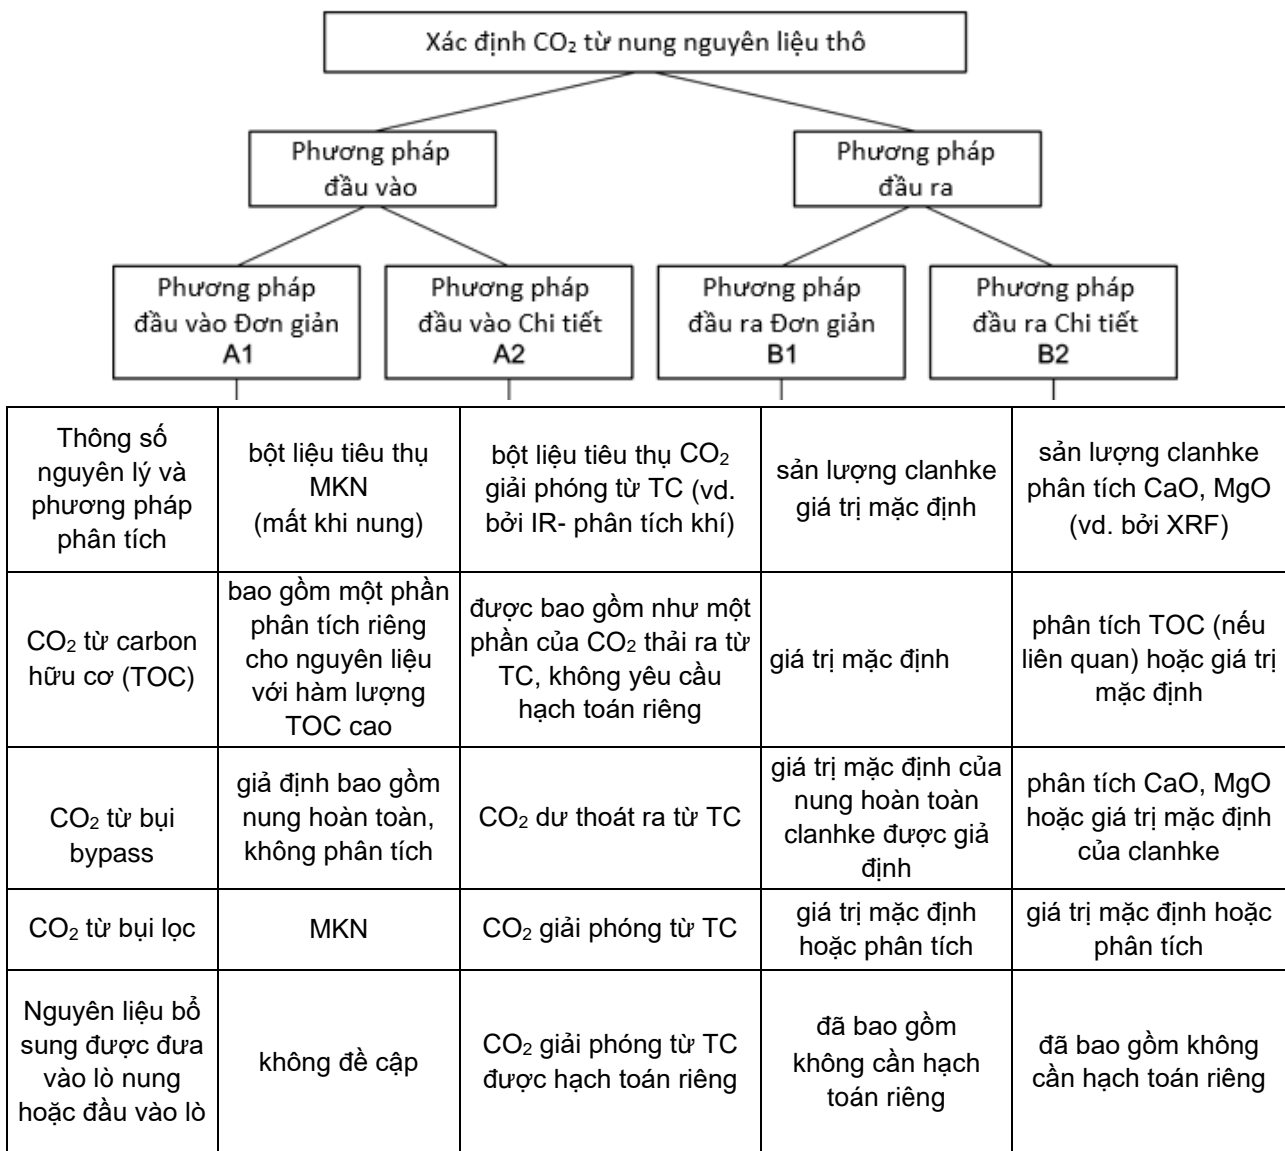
Xác định $CO_2$ từ nung nguyên liệu thô

Phương pháp đầu vào

Phương pháp đầu ra

Phương pháp đầu vào Đơn giản A1

Phương pháp đầu vào Chi tiết A2

Phương pháp đầu ra Đơn giản B1

Phương pháp đầu ra Chi tiết B2

| Thông số nguyên lý và phương pháp phân tích | bột liệu tiêu thụ MKN (mất khi nung) | bột liệu tiêu thụ $CO_2$ giải phóng từ TC (vd. bởi IR- phân tích khí) | sản lượng clanhke giá trị mặc định | sản lượng clanhke phân tích CaO, MgO (vd. bởi XRF) |
|---|---|---|---|---|
| $CO_2$ từ carbon hữu cơ (TOC) | bao gồm một phần phân tích riêng cho nguyên liệu với hàm lượng TOC cao | được bao gồm như một phần của $CO_2$ thải ra từ TC, không yêu cầu hạch toán riêng | giá trị mặc định | phân tích TOC (nếu liên quan) hoặc giá trị mặc định |
| $CO_2$ từ bụi bypass | giả định bao gồm nung hoàn toàn, không phân tích | $CO_2$ dư thoát ra từ TC | giá trị mặc định của nung hoàn toàn clanhke được giả định | phân tích CaO, MgO hoặc giá trị mặc định của clanhke |
| $CO_2$ từ bụi lọc | MKN | $CO_2$ giải phóng từ TC | giá trị mặc định hoặc phân tích | giá trị mặc định hoặc phân tích |
| Nguyên liệu bổ sung được đưa vào lò nung hoặc đầu vào lò | không đề cập | $CO_2$ giải phóng từ TC được hạch toán riêng | đã bao gồm không cần hạch toán riêng | đã bao gồm không cần hạch toán riêng |